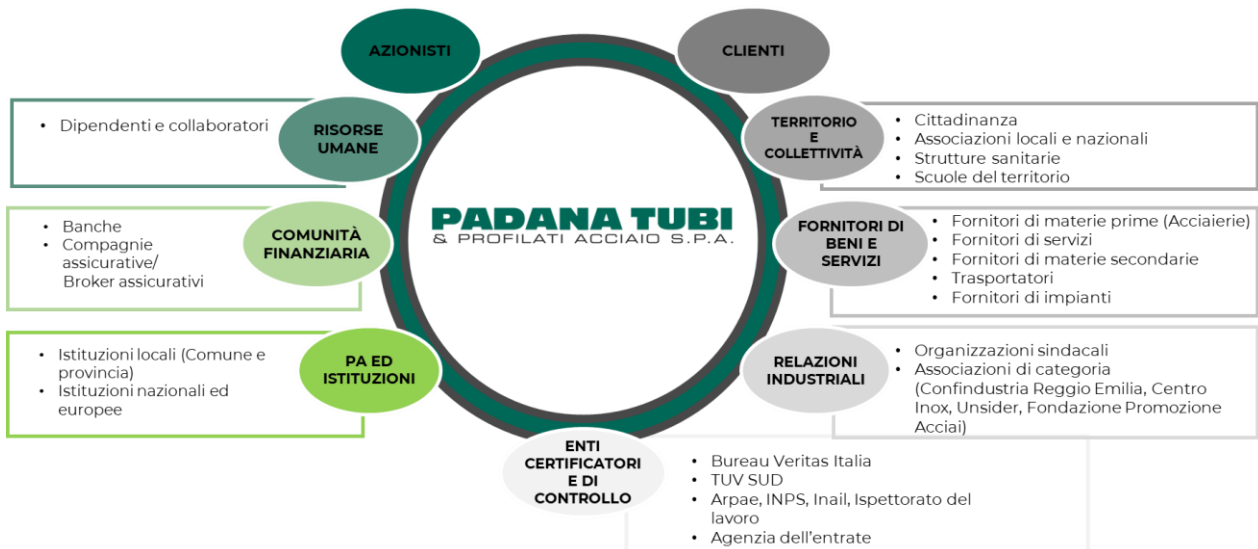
AZIONISTI

CLIENTI

RISORSE UMANE

• Dipendenti e collaboratori

TERRITORIO E COLLETTIVITÀ

• Cittadinanza
• Associazioni locali e nazionali
• Strutture sanitarie
• Scuole del territorio

PADANA TUBI
& PROFILATI ACCIAIO S.P.A.

COMUNITÀ FINANZIARIA

• Banche
• Compagnie assicurative/ Broker assicurativi

FORNITORI DI BENI E SERVIZI

• Fornitori di materie prime (Acciaierie)
• Fornitori di servizi
• Fornitori di materie secondarie
• Trasportatori
• Fornitori di impianti

PA ED ISTITUZIONI

• Istituzioni locali (Comune e provincia)
• Istituzioni nazionali ed europee

RELAZIONI INDUSTRIALI

• Organizzazioni sindacali
• Associazioni di categoria (Confindustria Reggio Emilia, Centro Inox, Unsider, Fondazione Promozione Acciai)

ENTI CERTIFICATORI E DI CONTROLLO

• Bureau Veritas Italia
• TUV SUD
• Arpae, INPS, Inail, Ispettorato del lavoro
• Agenzia dell'entrate